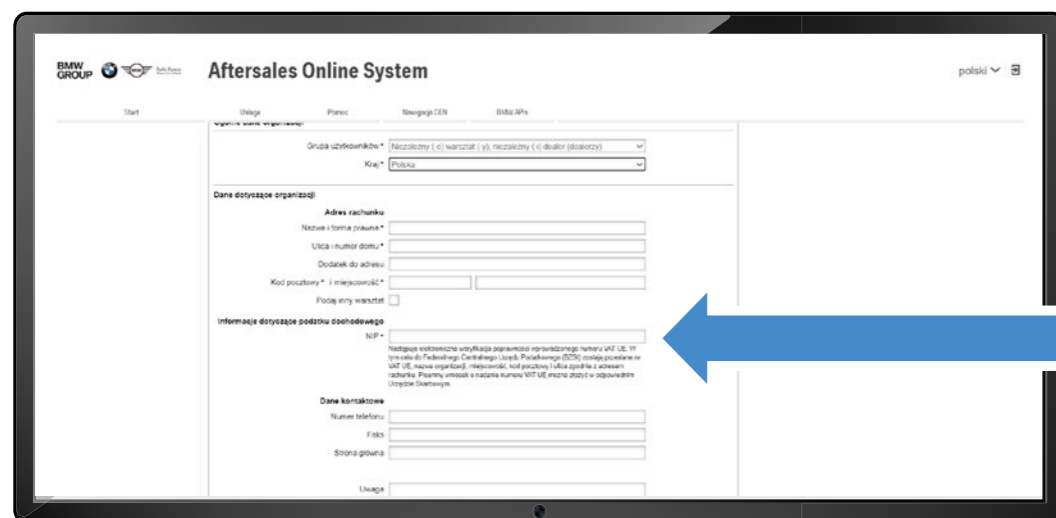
BMW GROUP

Aftersales Online System

polski

Start Usługa Pomoc Nawigacja CEN BMW APIs

Grupa użytkowników* Niezależny (-e) warsztat (-y), niezależny (-i) dealer (dealerzy)

Kraj* Polska

Dane dotyczące organizacji

Adres rachunku

Nazwa i forma prawna*

Ulica i numer domu*

Dodatek do adresu

Kod pocztowy* i miejscowość*

Podaj inny warsztat

Informacje dotyczące podatku dochodowego

NIP*

Następuje elektroniczna weryfikacja poprawności wprowadzonego numeru VAT UE. W tym celu do Federalnego Centralnego Urzędu Podatkowego (BZSt) zostaje przesłane nr VAT UE, nazwa organizacji, miejscowość, kod pocztowy i ulica zgodnie z adresem rachunku. Pisemny wniosek o nadanie numeru VAT UE można złożyć w odpowiednim Urzędzie Skarbowym.

Dane kontaktowe

Numer telefonu

Faks

Strona główna

Uwaga